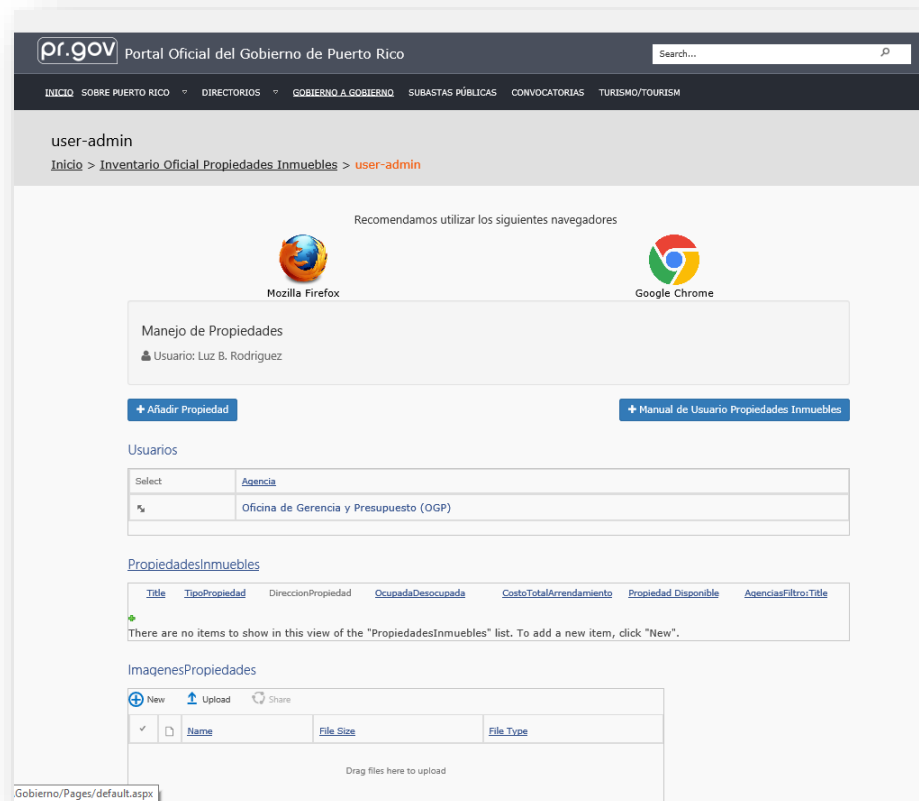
pr.gov Portal Oficial del Gobierno de Puerto Rico

Search...

INICIO SOBRE PUERTO RICO DIRECTORIOS GOBIERNO A GOBIERNO SUBASTAS PÚBLICAS CONVOCATORIAS TURISMO/TOURISM

user-admin

Inicio > Inventario Oficial Propiedades Inmuebles > user-admin

Recomendamos utilizar los siguientes navegadores

Mozilla Firefox

Google Chrome

Manejo de Propiedades

Usuario: Luz B. Rodriguez

+ Añadir Propiedad

+ Manual de Usuario Propiedades Inmuebles

Usuarios

| Select | Agencia |
|---|---|
| | Oficina de Gerencia y Presupuesto (OGP) |

PropiedadesInmuebles

| Title | TipoPropiedad | DireccionPropiedad | OcupadaDesocupada | CostoTotalArrendamiento | Propiedad Disponible | AgenciasFiltro:Title |
|---|---|---|---|---|---|---|

There are no items to show in this view of the "PropiedadesInmuebles" list. To add a new item, click "New".

ImagenesPropiedades

New Upload Share

| | | Name | File Size | File Type |
|---|---|---|---|---|

Drag files here to upload

Gobierno/Pages/default.aspx